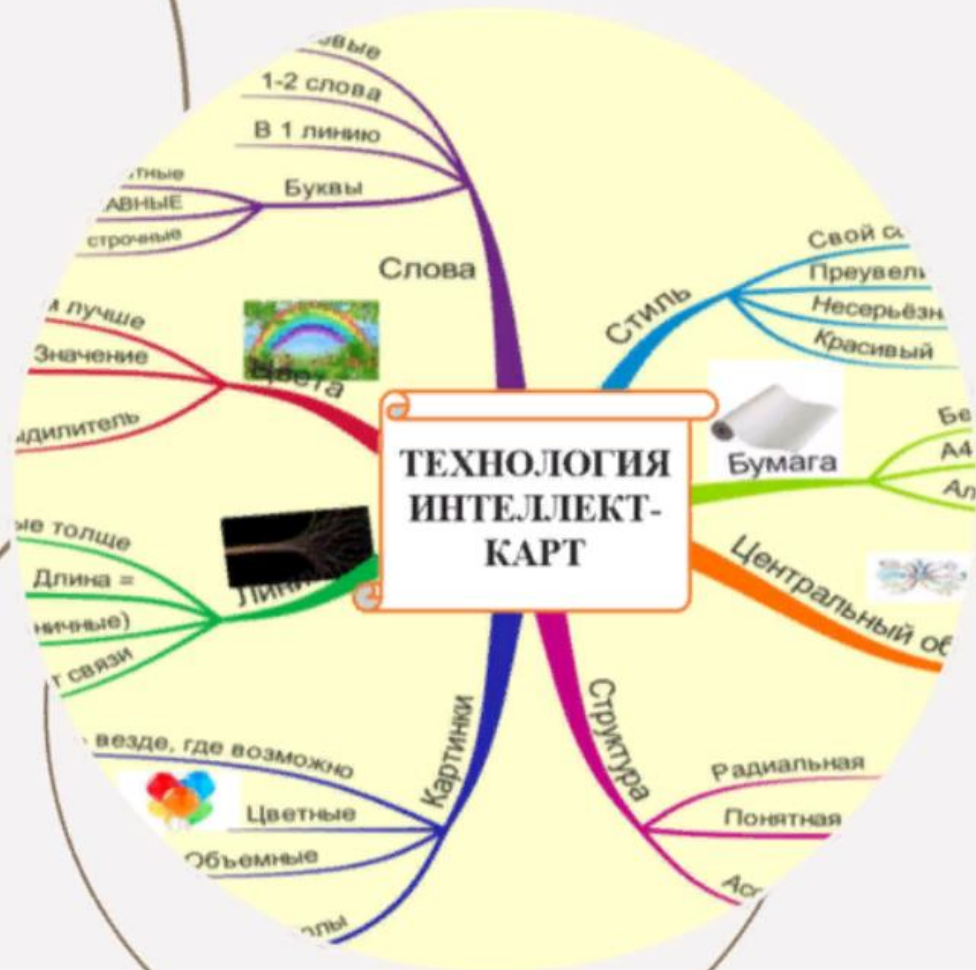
ТЕХНОЛОГИЯ ИНТЕЛЛЕКТ-КАРТ

Слова
...вые
1-2 слова
В 1 линию
Буквы
...тные
...АВНЫЕ
строчные

Цвета
...лучше
Значение
...адилитель

Линии
...ые толще
Длина =
...ничные)
...т связи

Картинки
... везде, где возможно
Цветные
Объемные
...лы

Структура
Радиальная
Понятная
Ас...

Центральный об...

Бумага
Бе...
А4
Ал...

Стиль
Свой с...
Преувел...
Несерьёзн...
Красивый